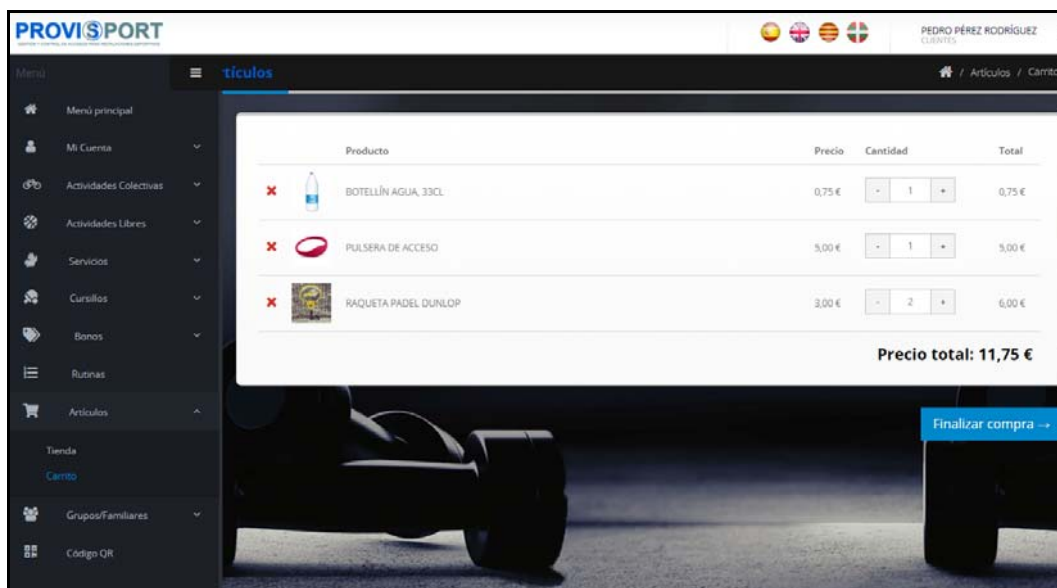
PROVISPORT
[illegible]

PEDRO PÉREZ RODRÍGUEZ
CLIENTES

Menú
Menú principal
Mi Cuenta
Actividades Colectivas
Actividades Libres
Servicios
Cursillos
Bonos
Rutinas
Artículos
Tienda
Carrito
Grupos/Familiares
Código QR

tículos

/ Artículos / Carrito

| | | Producto | Precio | Cantidad | Total |
|---|---|---|---|---|---|
| × | | BOTELLÍN AGUA, 33CL | 0,75 € | - 1 + | 0,75 € |
| × | | PULSERA DE ACCESO | 5,00 € | - 1 + | 5,00 € |
| × | | RAQUETA PADEL DUNLOP | 3,00 € | - 2 + | 6,00 € |

Precio total: 11,75 €

Finalizar compra →